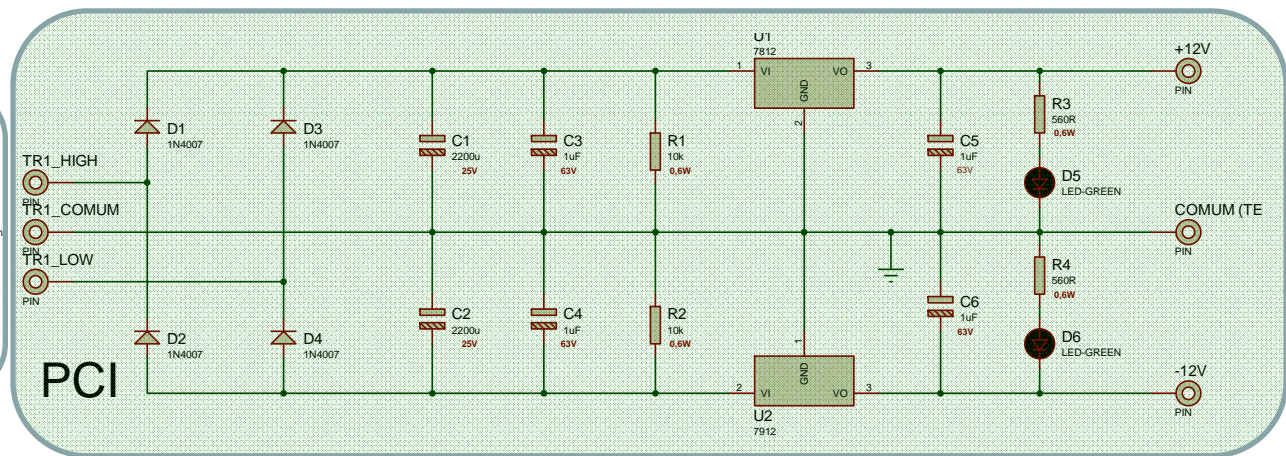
U1
7812
1 VI VO 3
GND
2
+12V
PIN
D1
1N4007
D3
1N4007
TR1_HIGH
PIN
TR1_COMUM
PIN
TR1_LOW
PIN
C1
2200u
25V
C3
1uF
63V
R1
10k
0,6W
C5
1uF
63V
R3
560R
0,6W
D5
LED-GREEN
COMUM (TE
PIN
C2
2200u
25V
C4
1uF
63V
R2
10k
0,6W
C6
1uF
63V
R4
560R
0,6W
D6
LED-GREEN
D2
1N4007
D4
1N4007
PCI
1
GND
2 VI VO 3
U2
7912
-12V
PIN